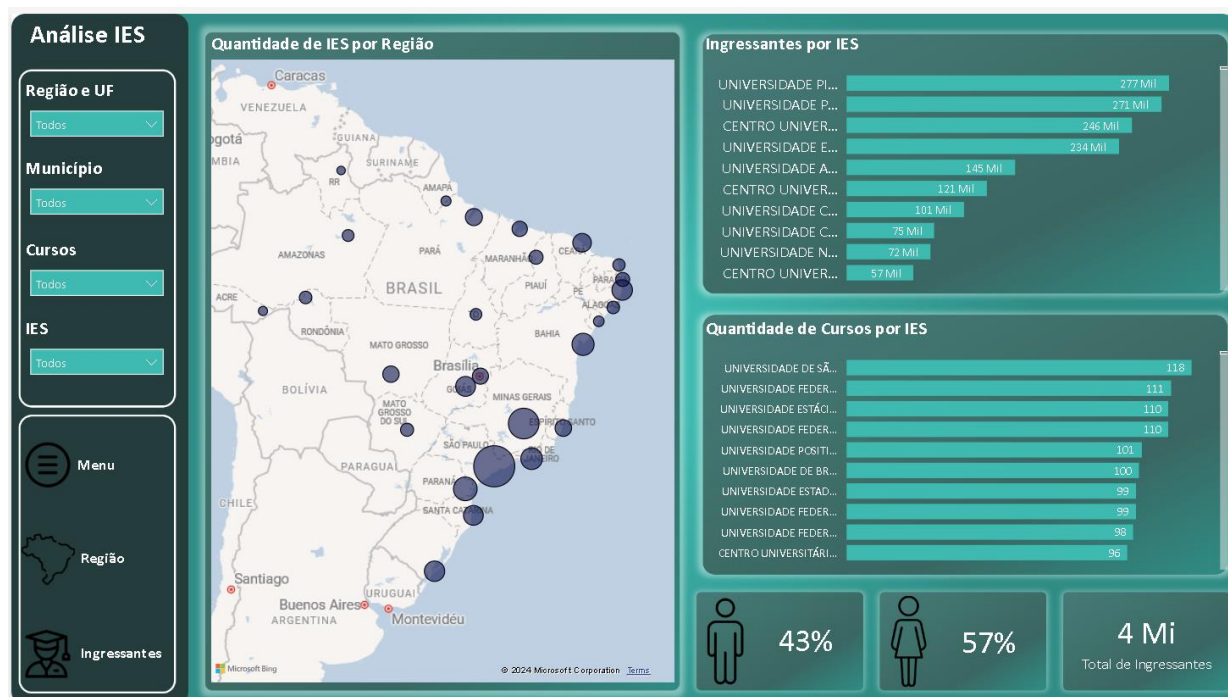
Análise IES

Região e UF
Todos

Município
Todos

Cursos
Todos

IES
Todos

Menu

Região

Ingressantes

Quantidade de IES por Região

Caracas
VENEZUELA
Bogotá
GUIANA
SURINAME
RR
AMAPÁ
AMAZONAS
PARÁ
MARANHÃO
CEARÁ
BRASIL
PIAUÍ
PE
ALAGOAS
PARAÍBA
ACRE
RONDÔNIA
BAHIA
MATO GROSSO
Brasília
BOLÍVIA
GOIÁS
MINAS GERAIS
MATO GROSSO DO SUL
ESPÍRITO SANTO
SÃO PAULO
RIO DE JANEIRO
PARAGUAI
PARANÁ
CHILE
SANTA CATARINA
Santiago
URUGUAI
Buenos Aires
Montevidéu
ARGENTINA
Microsoft Bing
© 2024 Microsoft Corporation Terms

Ingressantes por IES

| | |
|---|---|
| UNIVERSIDADE PI... | 277 Mil |
| UNIVERSIDADE P... | 271 Mil |
| CENTRO UNIVER... | 246 Mil |
| UNIVERSIDADE E... | 234 Mil |
| UNIVERSIDADE A... | 145 Mil |
| CENTRO UNIVER... | 121 Mil |
| UNIVERSIDADE C... | 101 Mil |
| UNIVERSIDADE C... | 75 Mil |
| UNIVERSIDADE N... | 72 Mil |
| CENTRO UNIVER... | 57 Mil |

Quantidade de Cursos por IES

| | |
|---|---|
| UNIVERSIDADE DE SÃ... | 118 |
| UNIVERSIDADE FEDER... | 111 |
| UNIVERSIDADE ESTÁCI... | 110 |
| UNIVERSIDADE FEDER... | 110 |
| UNIVERSIDADE POSITI... | 101 |
| UNIVERSIDADE DE BR... | 100 |
| UNIVERSIDADE ESTAD... | 99 |
| UNIVERSIDADE FEDER... | 99 |
| UNIVERSIDADE FEDER... | 98 |
| CENTRO UNIVERSITÁRI... | 96 |

43%

57%

4 Mi
Total de Ingressantes